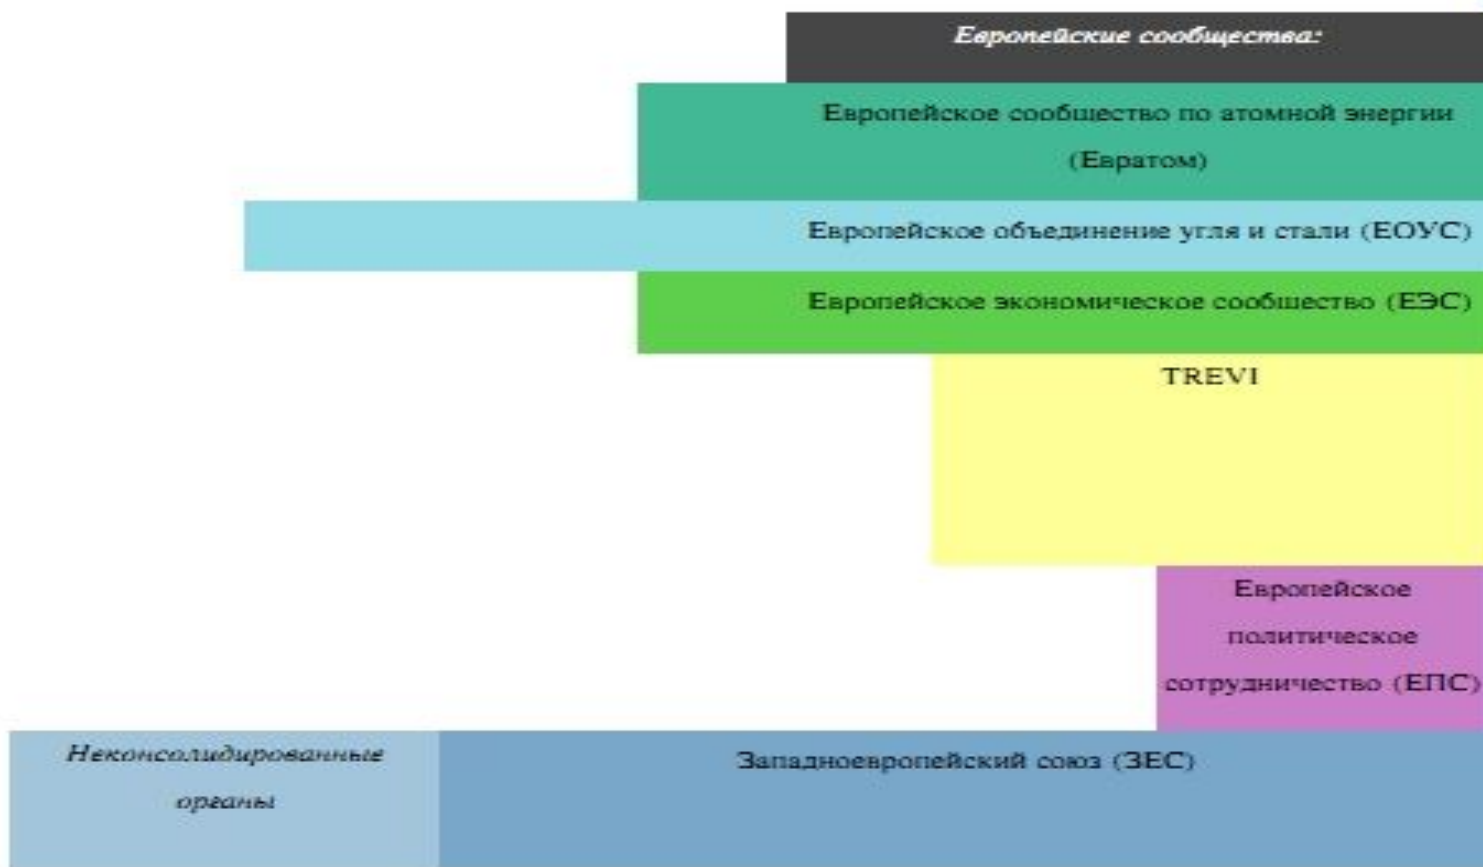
Европейские сообщества:

Европейское сообщество по атомной энергии (Евратом)

Европейское объединение угля и стали (ЕОУС)

Европейское экономическое сообщество (ЕЭС)

TREVI

Европейское политическое сотрудничество (ЕПС)

Неконсолидированные органы

Западноевропейский союз (ЗЕС)